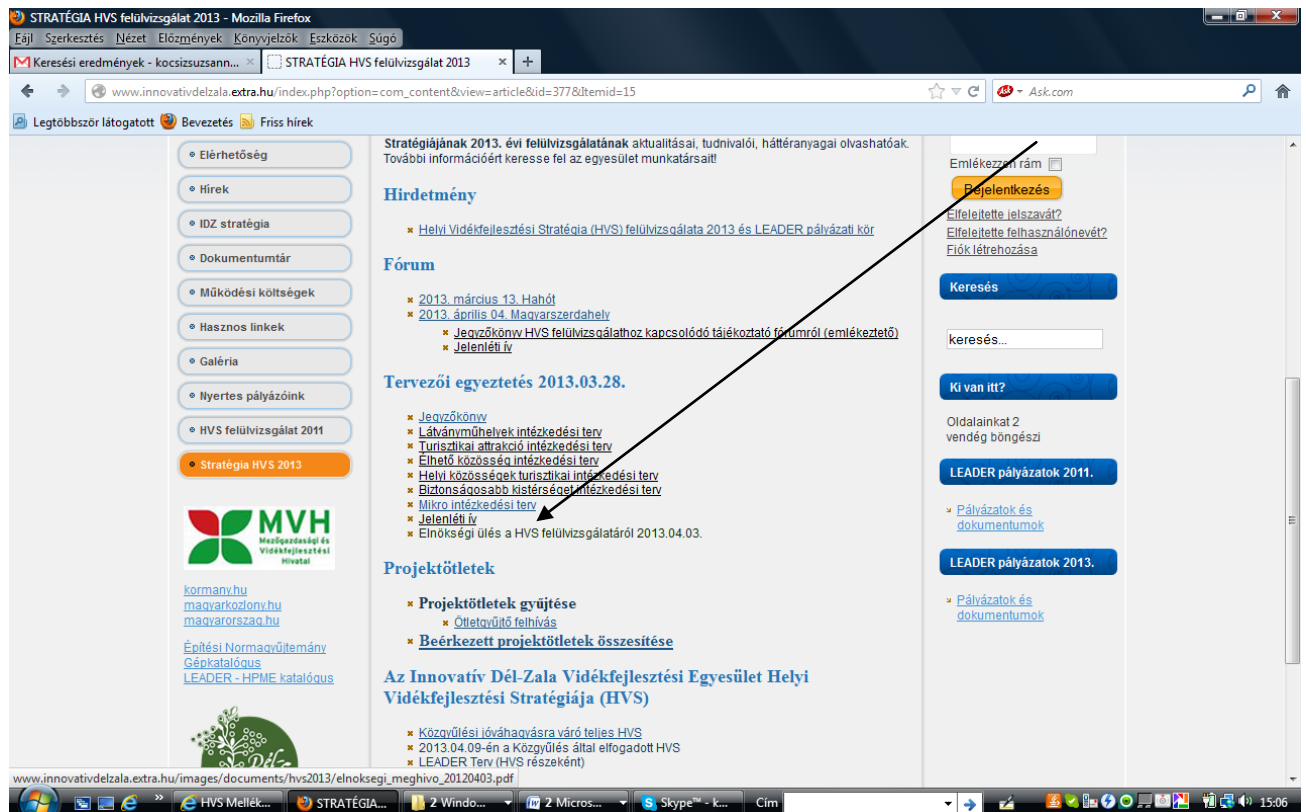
STRATÉGIA HVS felülvizsgálat 2013 - Mozilla Firefox

Fájl Szerkesztés Nézet Előzmények Könyvjelzők Eszközök Súgó

Keresési eredmények - kocsizsuzsann... × STRATÉGIA HVS felülvizsgálat 2013 × +

www.innovativdelzala.extra.hu/index.php?option=com_content&view=article&id=377&Itemid=15

Ask.com

Legtöbbször látogatott Bevezetés Friss hírek

Elérhetőség
Hírek
IDZ stratégia
Dokumentumtár
Működési költségek
Hasznos linkek
Galéria
Nyertes pályázóink
HVS felülvizsgálat 2011
Stratégia HVS 2013

MVH Mezőgazdasági és Vidékfejlesztési Hivatal

kormany.hu
magyarkozlony.hu
magyarorszag.hu

Építési Normagyűjtemény
Gépkatalógus
LEADER - HPME katalógus

Stratégiájának 2013. évi felülvizsgálatának aktualitásai, tudnivalói, háttéranyagai olvashatóak. További információért keresse fel az egyesület munkatársait!

Hirdetmény

Helyi Vidékfejlesztési Stratégia (HVS) felülvizsgálata 2013 és LEADER pályázati kör

Fórum

2013. március 13. Hahót
2013. április 04. Magyarszerdahely
Jegyzőkönyv HVS felülvizsgálathoz kapcsolódó tájékoztató fórumról (emlékeztető)
Jelenléti ív

Tervezői egyeztetés 2013.03.28.

Jegyzőkönyv
Látványműhelyek intézkedési terv
Turisztikai attrakció intézkedési terv
Élhető közösség intézkedési terv
Helyi közösségek turisztikai intézkedési terv
Biztonságosabb kistérséget intézkedési terv
Mikro intézkedési terv
Jelenléti ív
Elnökségi ülés a HVS felülvizsgálatáról 2013.04.03.

Projektötletek

Projektötletek gyűjtése
Ötletgyűjtő felhívás
Beérkezett projektötletek összesítése

Az Innovatív Dél-Zala Vidékfejlesztési Egyesület Helyi Vidékfejlesztési Stratégiája (HVS)

Közgyűlési jóváhagyásra váró teljes HVS
2013.04.09-én a Közgyűlés által elfogadott HVS
LEADER Terv (HVS részeként)

Emlékezzen rám
Bejelentkezés
Elfelejtette jelszavát?
Elfelejtette felhasználónevét?
Fiók létrehozása

Keresés
keresés...

Ki van itt?
Oldalainkat 2 vendég böngészi

LEADER pályázatok 2011.
Pályázatok és dokumentumok

LEADER pályázatok 2013.
Pályázatok és dokumentumok

www.innovativdelzala.extra.hu/images/documents/hvs2013/elnoksegi_meghivo_20120403.pdf

HVS Mellék... STRATÉGIA... 2 Windo... 2 Micros... Skype™ - k... Cím 15:06